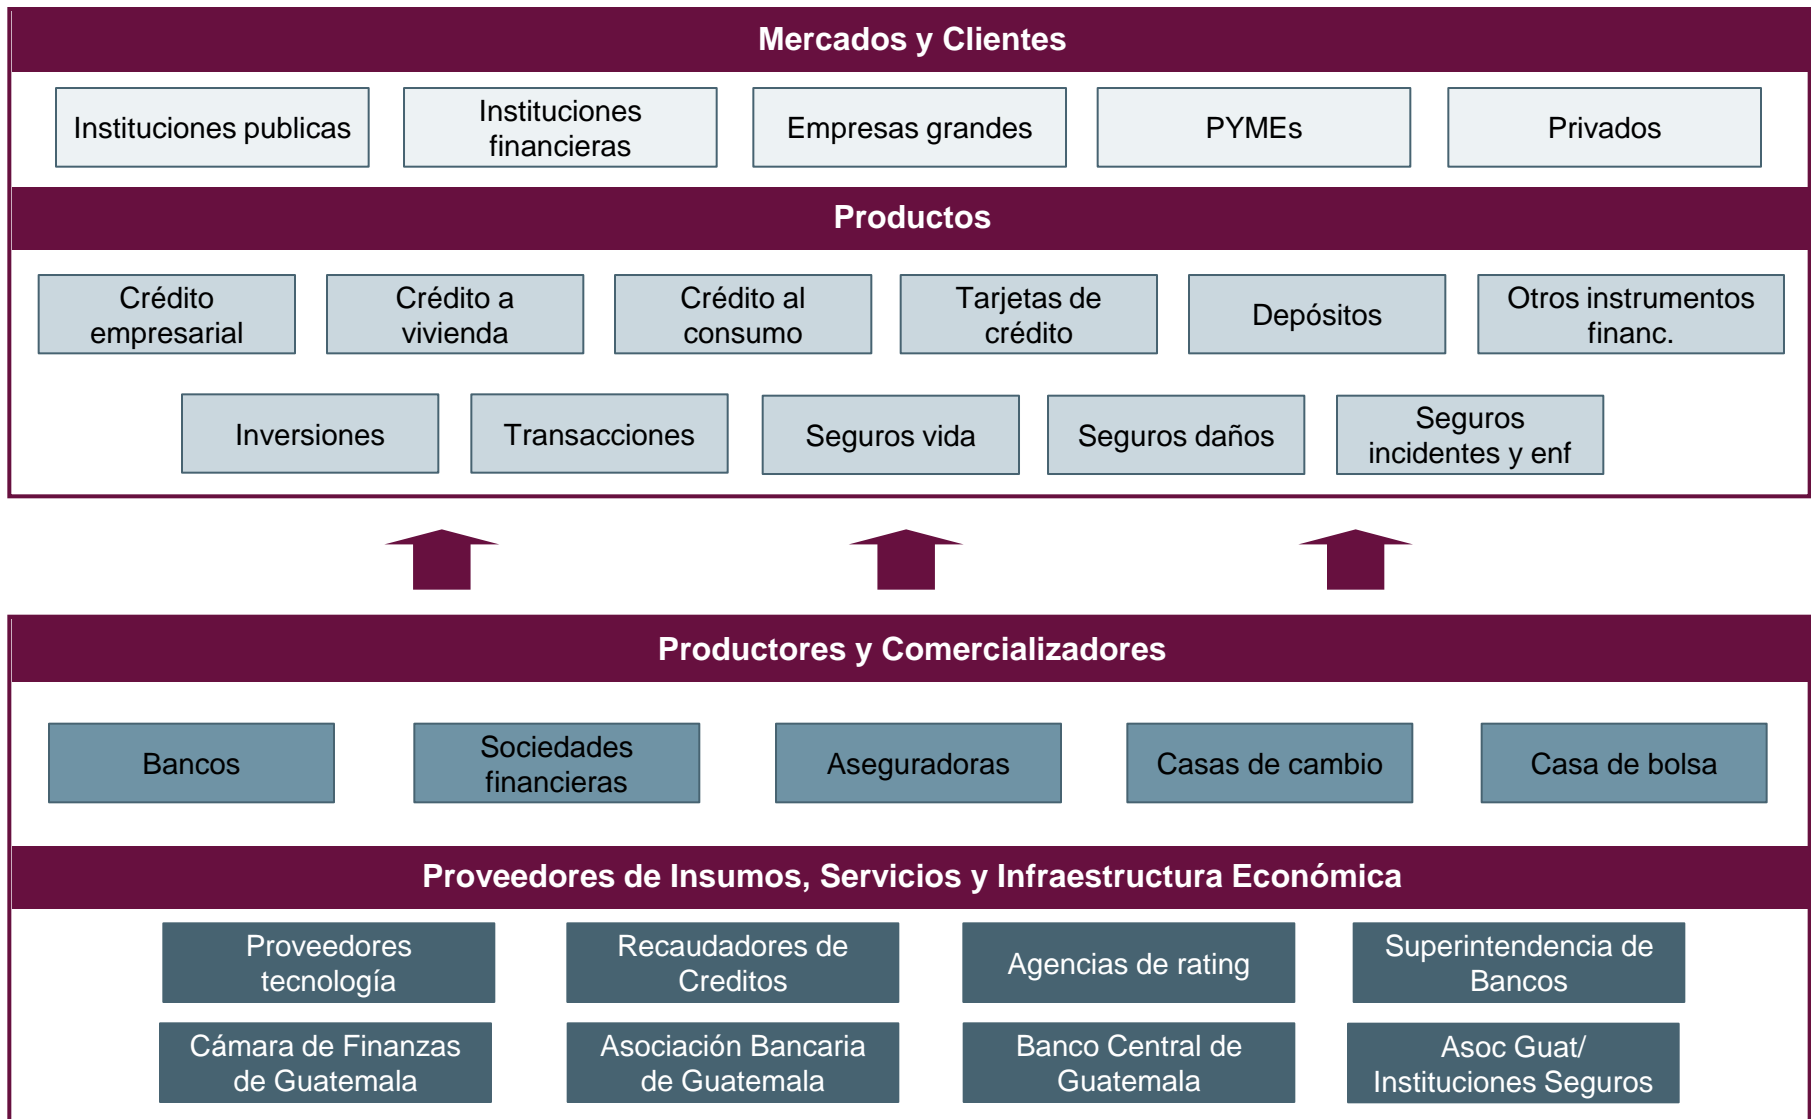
Mercados y Clientes

Instituciones publicas

Instituciones financieras

Empresas grandes

PYMEs

Privados

Productos

Crédito empresarial

Crédito a vivienda

Crédito al consumo

Tarjetas de crédito

Depósitos

Otros instrumentos financ.

Inversiones

Transacciones

Seguros vida

Seguros daños

Seguros incidentes y enf

Productores y Comercializadores

Bancos

Sociedades financieras

Aseguradoras

Casas de cambio

Casa de bolsa

Proveedores de Insumos, Servicios y Infraestructura Económica

Proveedores tecnología

Recaudadores de Creditos

Agencias de rating

Superintendencia de Bancos

Cámara de Finanzas de Guatemala

Asociación Bancaria de Guatemala

Banco Central de Guatemala

Asoc Guat/ Instituciones Seguros